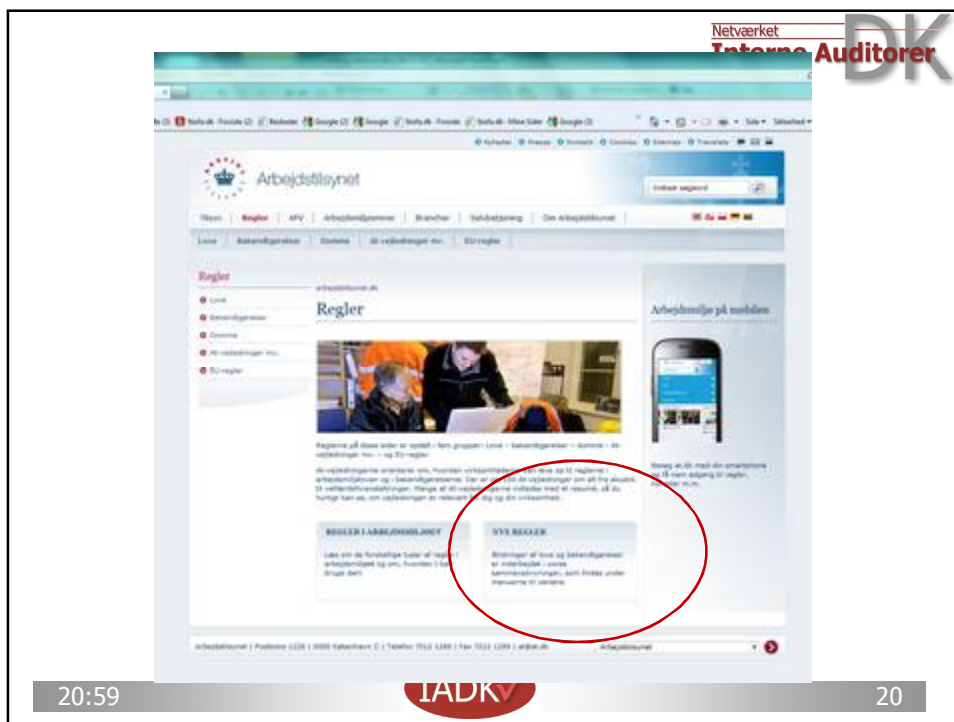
Netværket
Interne Auditorer
DK

Arbejdstilsynet

Indtast søgeord

Tilsyn | Regler | APV | Arbejdsmiljøemner | Brancher | Selvbetjening | Om Arbejdstilsynet

Love | Bekendtgørelser | Domme | At-vejledninger mv. | EU-regler

Regler
Love
Bekendtgørelser
Domme
At-vejledninger mv.
EU-regler

arbejdstilsynet.dk
Regler

Arbejdsmiljø på mobilen

REGLER I ARBEJDSMILJØET

NYE REGLER

20:59
IADK
20